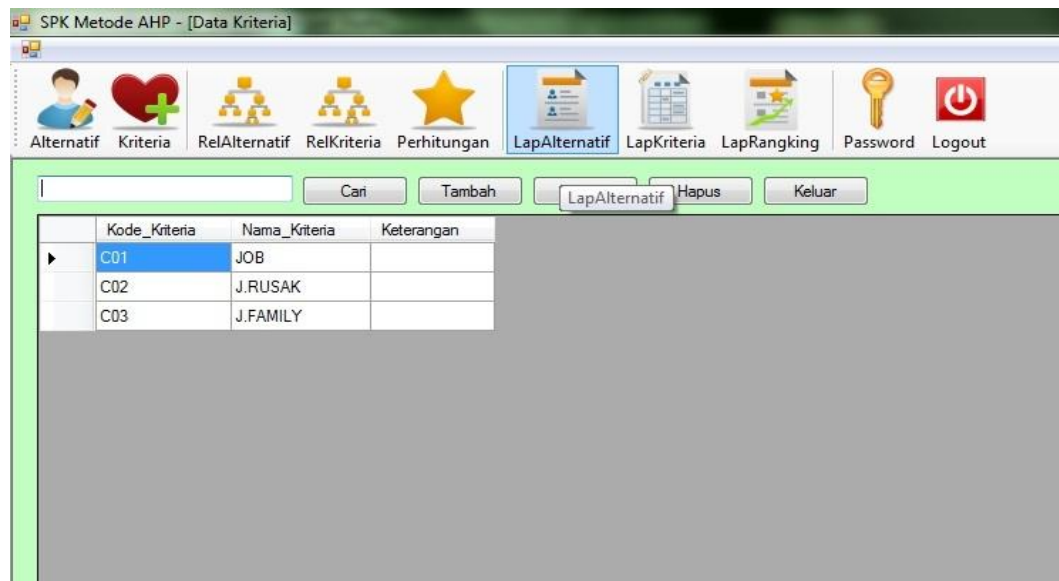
SPK Metode AHP - [Data Kriteria]

Alternatif Kriteria RelAlternatif RelKriteria Perhitungan LapAlternatif LapKriteria LapRangking Password Logout

Cari Tambah LapAlternatif Hapus Keluar

| | Kode_Kriteria | Nama_Kriteria | Keterangan |
|---|---|---|---|
| ▸ | C01 | JOB | |
| | C02 | J.RUSAK | |
| | C03 | J.FAMILY | |